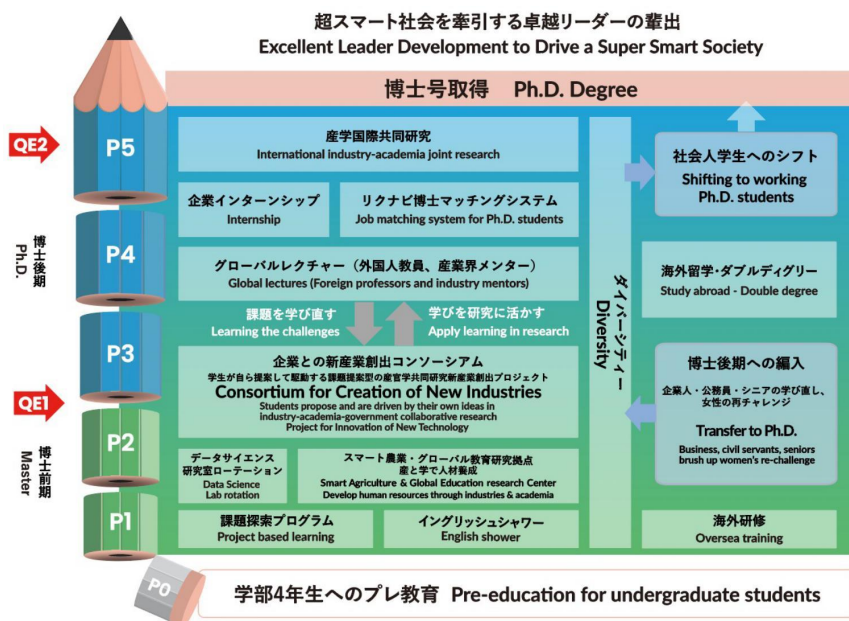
超スマート社会を牽引する卓越リーダーの輩出
Excellent Leader Development to Drive a Super Smart Society

博士号取得 Ph.D. Degree

QE2

P5

産学国際共同研究
International industry-academia joint research

社会人学生へのシフト
Shifting to working Ph.D. students

P4

博士後期
Ph.D.

企業インターンシップ
Internship

リクナビ博士マッチングシステム
Job matching system for Ph.D. students

グローバルレクチャー（外国人教員、産業界メンター）
Global lectures (Foreign professors and industry mentors)

海外留学・ダブルディグリー
Study abroad - Double degree

ダイバーシティー
Diversity

P3

課題を学び直す
Learning the challenges

学びを研究に活かす
Apply learning in research

企業との新産業創出コンソーシアム
学生が自ら提案して駆動する課題提案型の産官学共同研究新産業創出プロジェクト
Consortium for Creation of New Industries
Students propose and are driven by their own ideas in industry-academia-government collaborative research
Project for Innovation of New Technology

博士後期への編入
企業人・公務員・シニアの学び直し、女性の再チャレンジ
Transfer to Ph.D.
Business, civil servants, seniors brush up women's re-challenge

QE1

P2

博士前期
Master

データサイエンス
研究室ローテーション
Data Science
Lab rotation

スマート農業・グローバル教育研究拠点
産と学で人材養成
Smart Agriculture & Global Education research Center
Develop human resources through industries & academia

P1

課題探索プログラム
Project based learning

イングリッシュシャワー
English shower

海外研修
Oversea training

P0

学部4年生へのプレ教育 Pre-education for undergraduate students